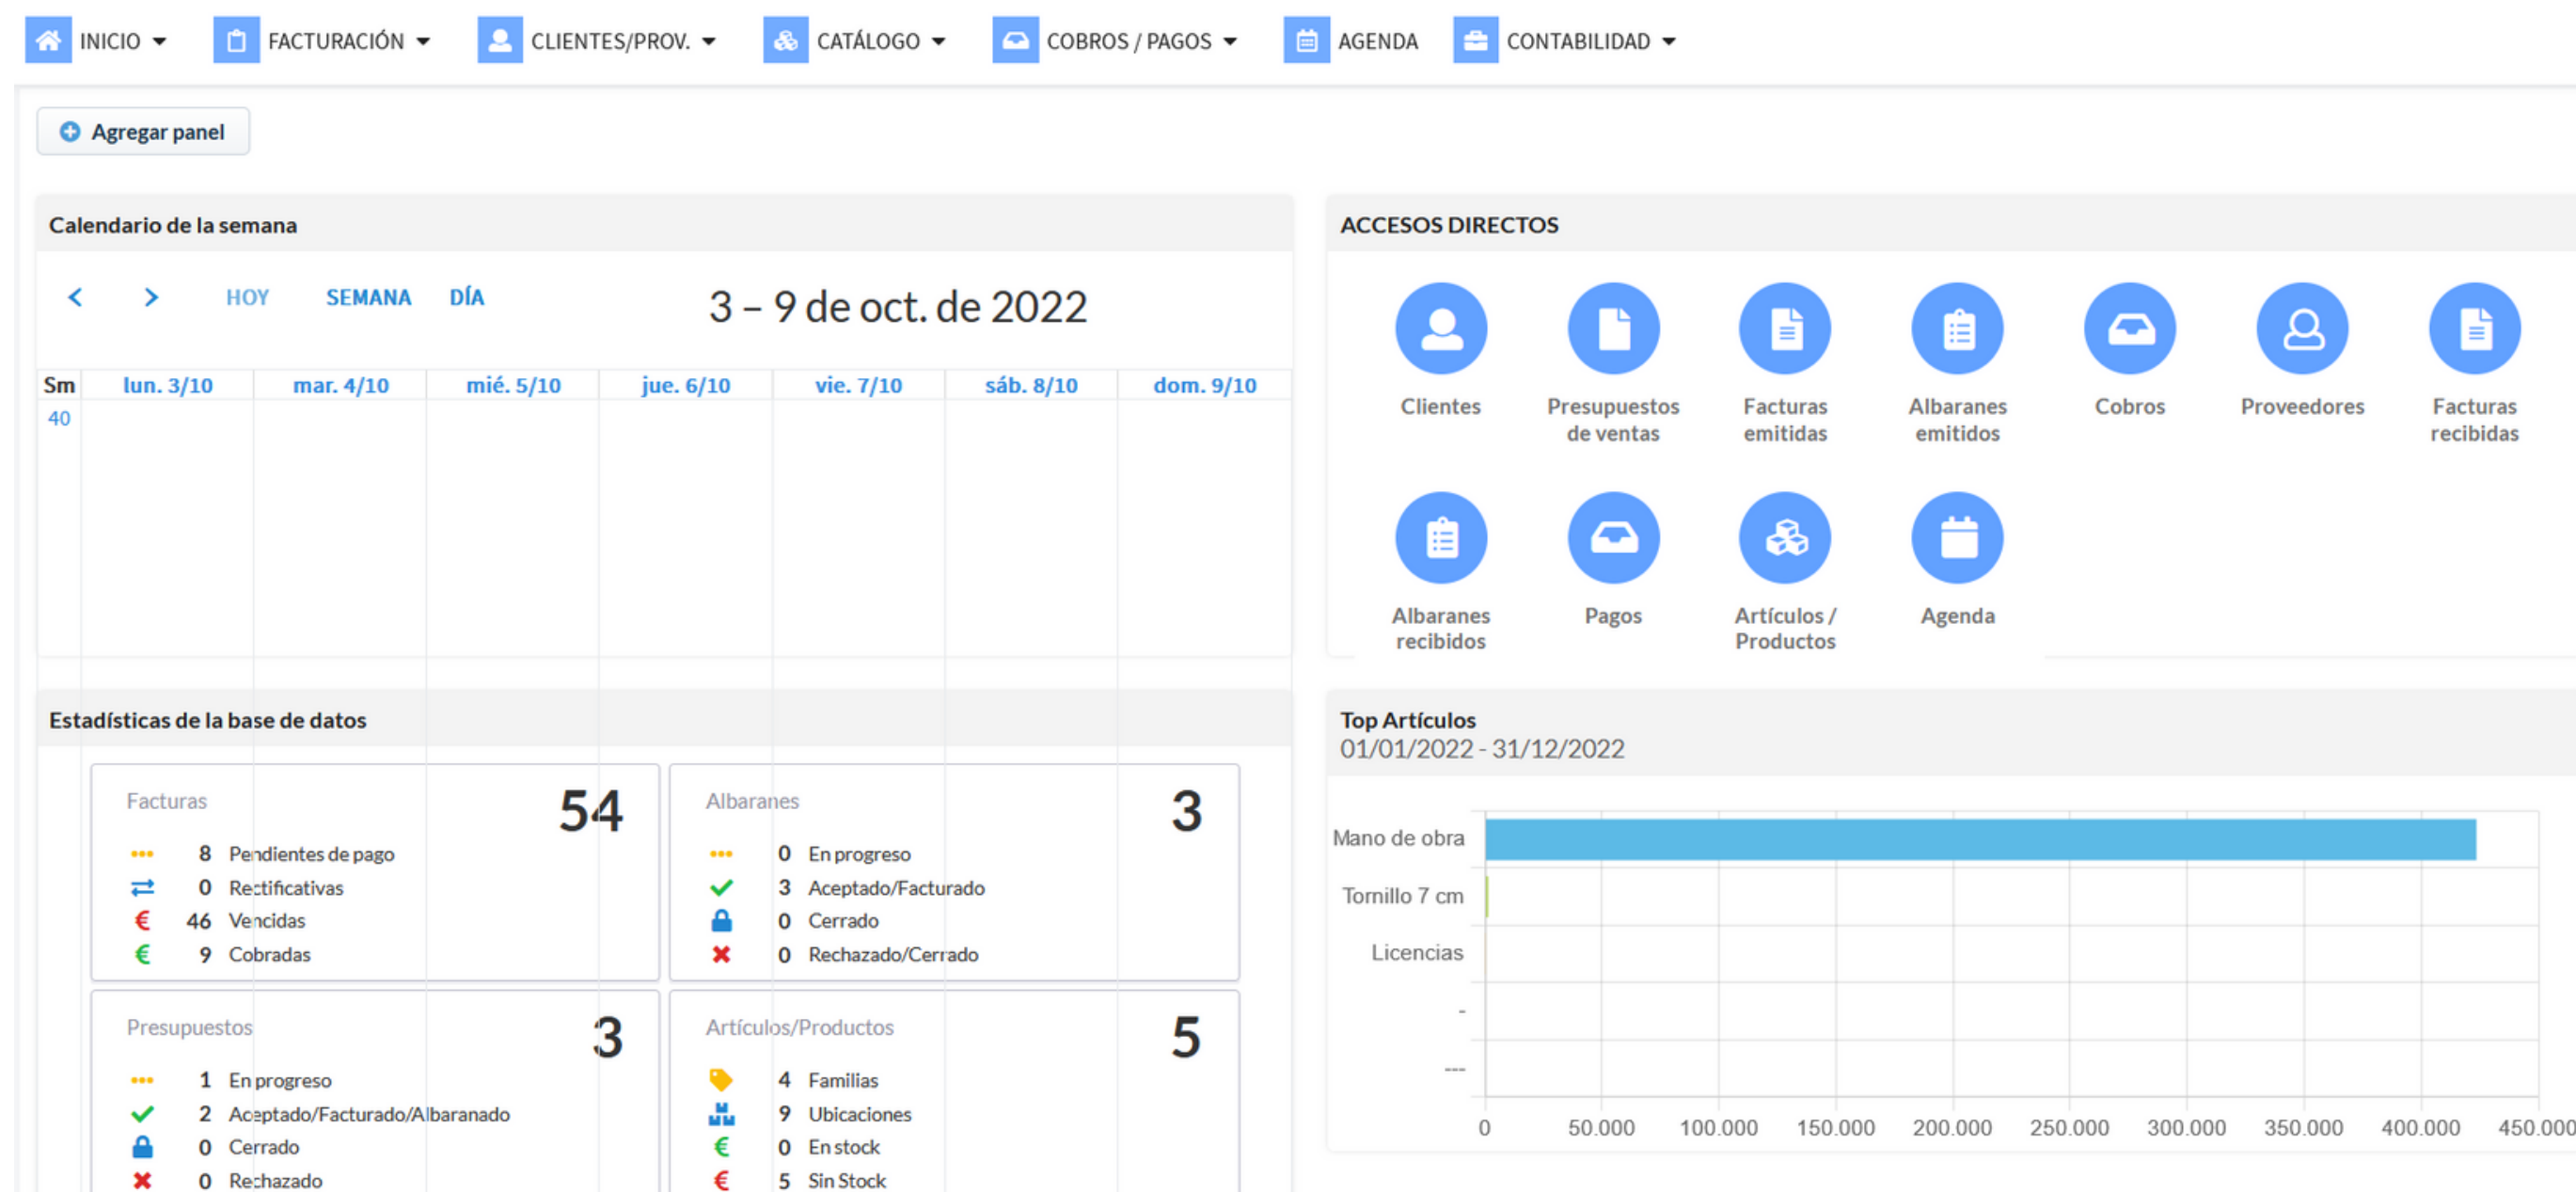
INICIO FACTURACIÓN CLIENTES/PROV. CATÁLOGO COBROS / PAGOS AGENDA CONTABILIDAD

Agregar panel

Calendario de la semana

< > HOY SEMANA DÍA

3 – 9 de oct. de 2022

| Sm | lun. 3/10 | mar. 4/10 | mié. 5/10 | jue. 6/10 | vie. 7/10 | sáb. 8/10 | dom. 9/10 |
|---|---|---|---|---|---|---|---|
| 40 | | | | | | | |

ACCESOS DIRECTOS

Clientes
Presupuestos de ventas
Facturas emitidas
Albaranes emitidos
Cobros
Proveedores
Facturas recibidas
Albaranes recibidos
Pagos
Artículos / Productos
Agenda

Estadísticas de la base de datos

Facturas 54
8 Pendientes de pago
0 Rectificativas
46 Vencidas
9 Cobradas

Albaranes 3
0 En progreso
3 Aceptado/Facturado
0 Cerrado
0 Rechazado/Cerrado

Presupuestos 3
1 En progreso
2 Aceptado/Facturado/Albaranado
0 Cerrado
0 Rechazado

Artículos/Productos 5
4 Familias
9 Ubicaciones
0 En stock
5 Sin Stock

Top Artículos
01/01/2022 - 31/12/2022

Mano de obra
Tornillo 7 cm
Licencias
-
---

0 50.000 100.000 150.000 200.000 250.000 300.000 350.000 400.000 450.000